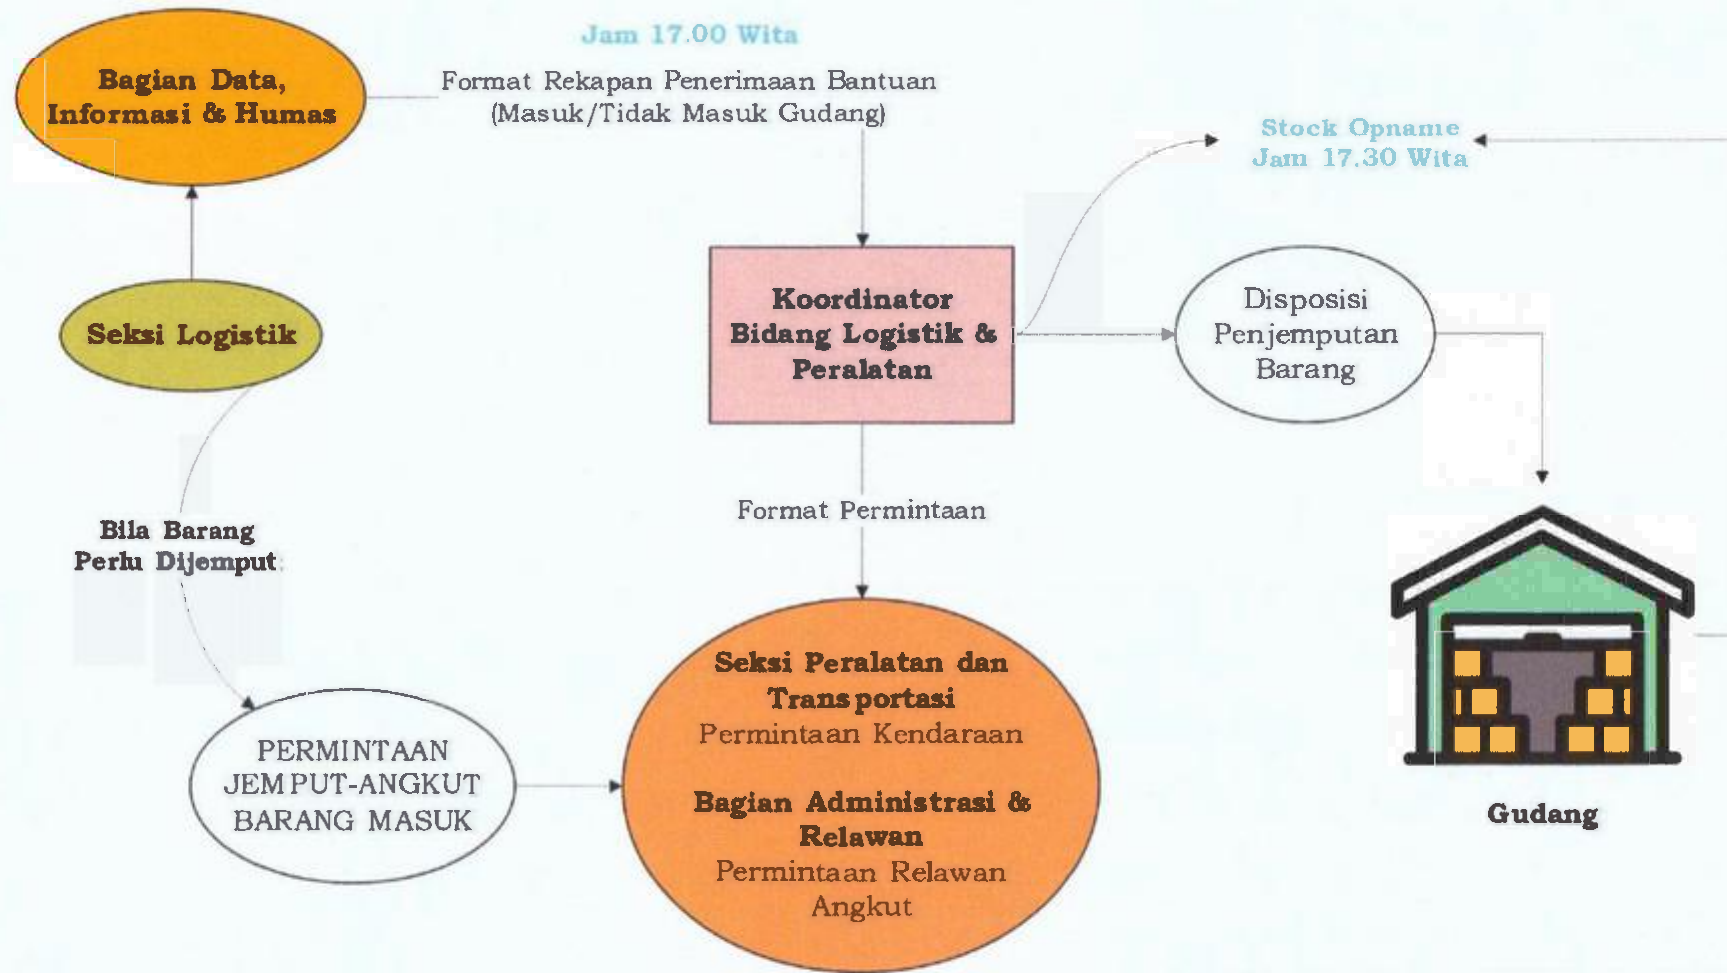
Bagian Data, Informasi & Humas

Jam 17.00 Wita

Format Rekapan Penerimaan Bantuan (Masuk/Tidak Masuk Gudang)

Stock Opname Jam 17.30 Wita

Seksi Logistik

Koordinator Bidang Logistik & Peralatan

Disposisi Penjemputan Barang

Format Permintaan

Bila Barang Perlu Dijemput

Gudang

PERMINTAAN JEMPUT-ANGKUT BARANG MASUK

Seksi Peralatan dan Transportasi
Permintaan Kendaraan

Bagian Administrasi & Relawan
Permintaan Relawan Angkut